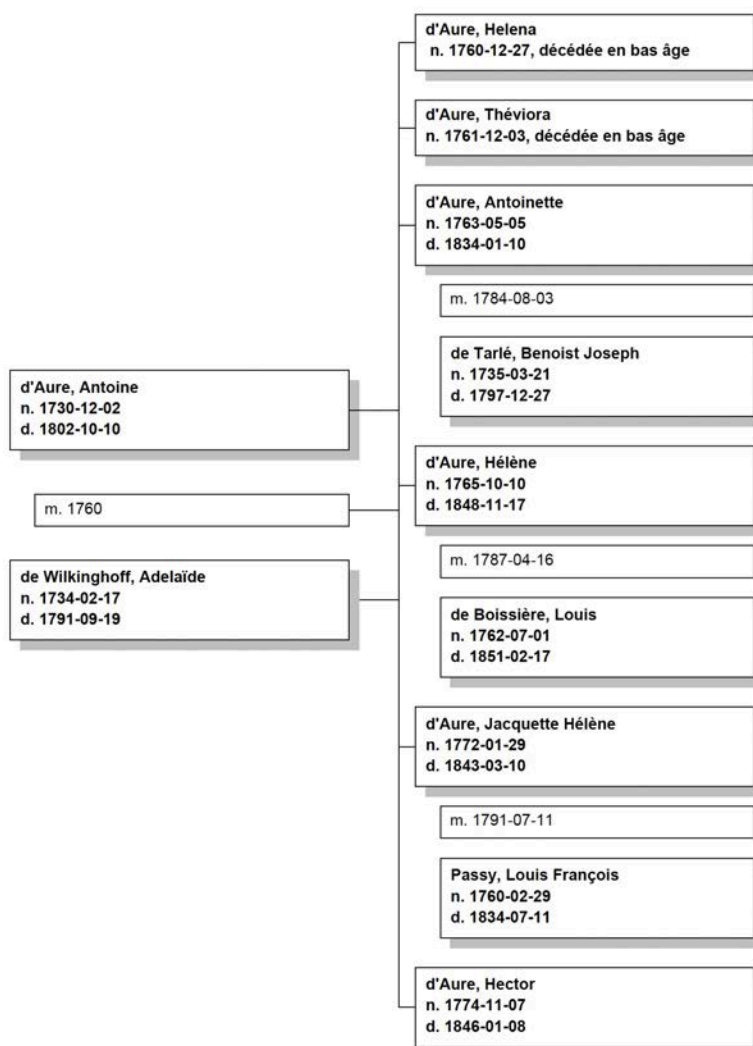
d'Aure, Antoine
n. 1730-12-02
d. 1802-10-10

m. 1760

de Wilkinghoff, Adelaïde
n. 1734-02-17
d. 1791-09-19

d'Aure, Helena
n. 1760-12-27, décédée en bas âge

d'Aure, Théviora
n. 1761-12-03, décédée en bas âge

d'Aure, Antoinette
n. 1763-05-05
d. 1834-01-10

m. 1784-08-03

de Tarlé, Benoist Joseph
n. 1735-03-21
d. 1797-12-27

d'Aure, Hélène
n. 1765-10-10
d. 1848-11-17

m. 1787-04-16

de Boissière, Louis
n. 1762-07-01
d. 1851-02-17

d'Aure, Jacquette Hélène
n. 1772-01-29
d. 1843-03-10

m. 1791-07-11

Passy, Louis François
n. 1760-02-29
d. 1834-07-11

d'Aure, Hector
n. 1774-11-07
d. 1846-01-08